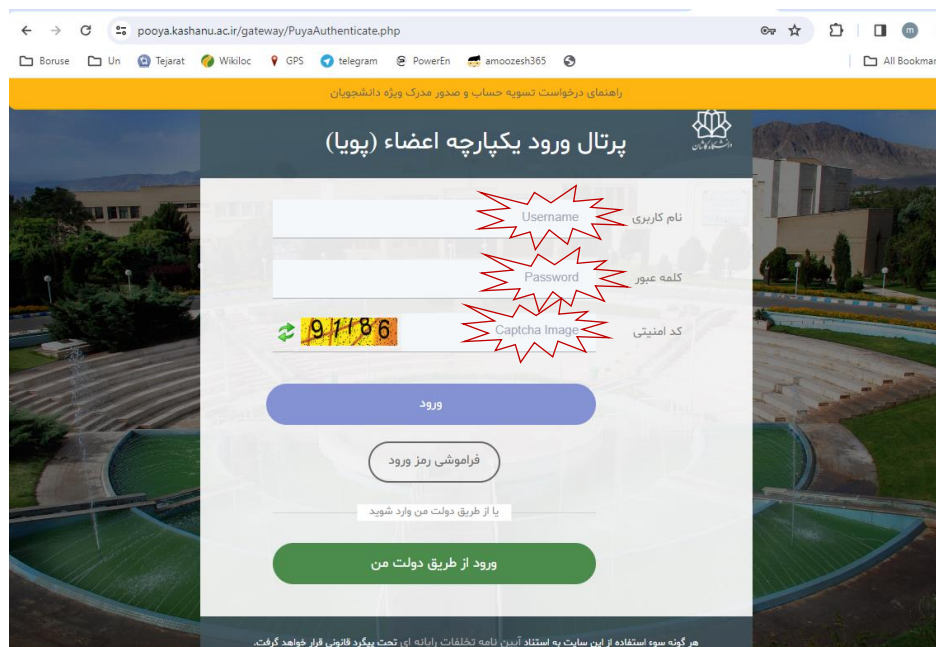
pooya.kashanu.ac.ir/gateway/PuyaAuthenticate.php

Boruse  Un  Tejarat  Wikiloc  GPS  telegram  PowerEn  amoozesh365  All Bookmarks

راهنمای درخواست تسویه حساب و صدور مدرک ویژه دانشجویان

دانشگاه کاشان

پرتال ورود یکپارچه اعضاء (پویا)

نام کاربری  Username

کلمه عبور  Password

کد امنیتی  91186  Captcha Image

ورود

فراموشی رمز ورود

یا از طریق دولت من وارد شوید

ورود از طریق دولت من

هر گونه سوء استفاده از این سایت به استناد آیین نامه تخلفات رایانه ای تحت پیگرد قانونی قرار خواهد گرفت.